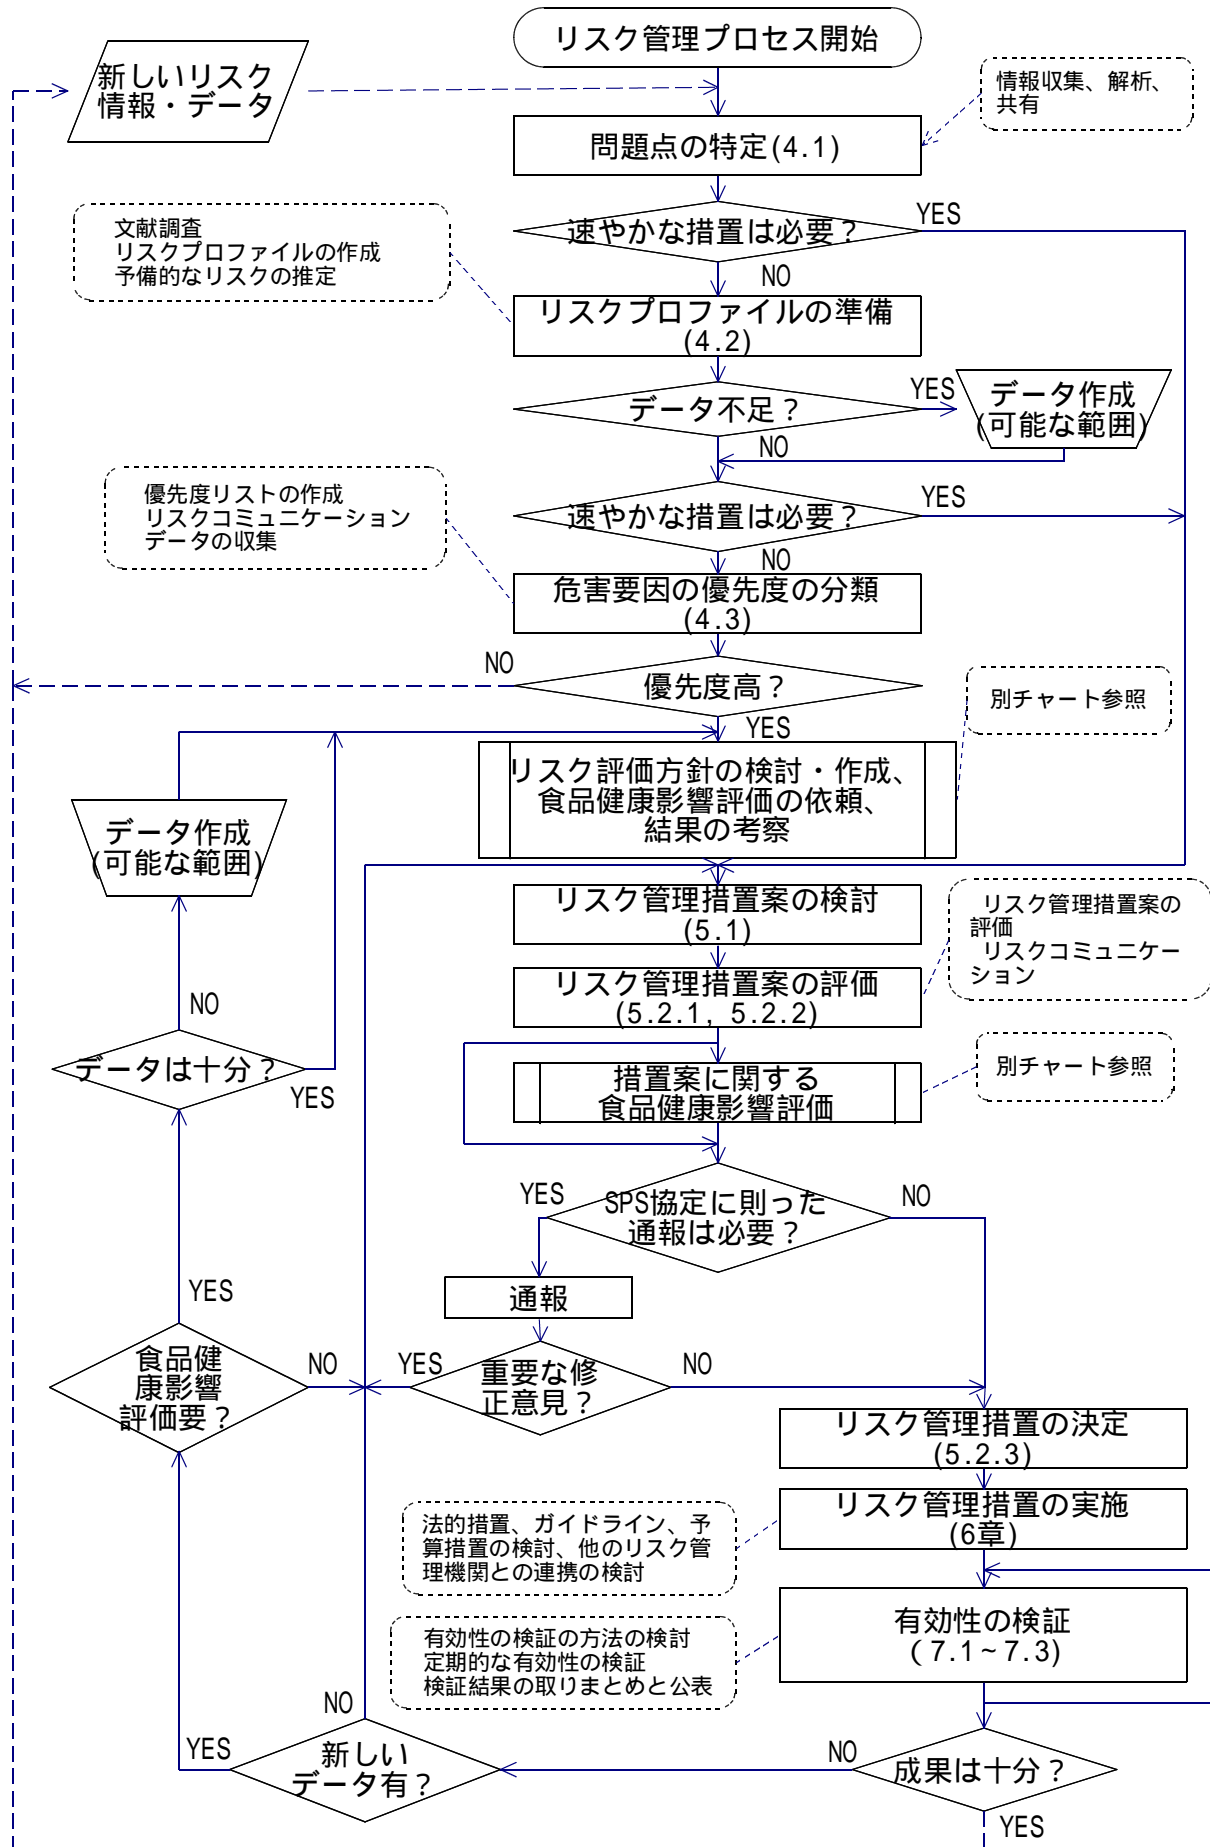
リスク管理プロセス開始

新しいリスク情報・データ

情報収集、解析、共有

問題点の特定(4.1)

速やかな措置は必要？

YES

NO

文献調査
リスクプロファイルの作成
予備的なリスクの推定

リスクプロファイルの準備(4.2)

データ不足？

YES

データ作成(可能な範囲)

NO

優先度リストの作成
リスクコミュニケーション
データの収集

速やかな措置は必要？

YES

NO

危害要因の優先度の分類(4.3)

NO

優先度高？

YES

別チャート参照

リスク評価方針の検討・作成、食品健康影響評価の依頼、結果の考察

データ作成(可能な範囲)

リスク管理措置案の検討(5.1)

リスク管理措置案の評価
リスクコミュニケーション

リスク管理措置案の評価(5.2.1，5.2.2)

NO

データは十分？

YES

措置案に関する食品健康影響評価

別チャート参照

YES

SPS協定に則った通報は必要？

NO

通報

YES

食品健康影響評価要？

NO

YES

重要な修正意見？

NO

リスク管理措置の決定(5.2.3)

リスク管理措置の実施(6章)

法的措置、ガイドライン、予算措置の検討、他のリスク管理機関との連携の検討

有効性の検証(7.1～7.3)

有効性の検証の方法の検討
定期的な有効性の検証
検証結果の取りまとめと公表

NO

YES

新しいデータ有？

NO

成果は十分？

YES